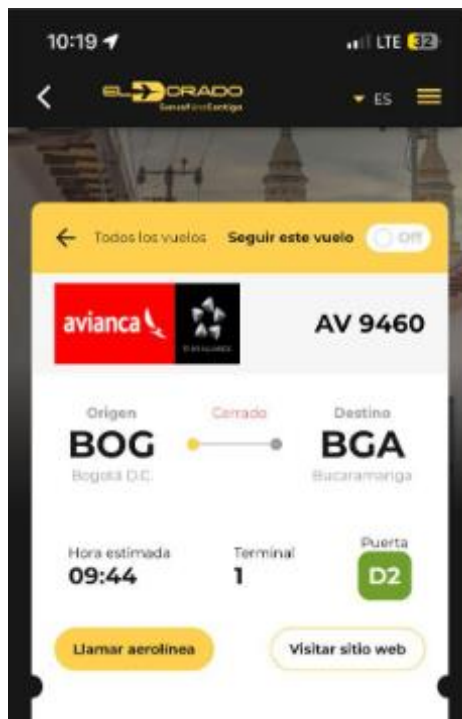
10:19

LTE 32

EL DORADO

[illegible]

ES

Todos los vuelos

Seguir este vuelo

Off

avianca

STAR ALLIANCE

AV 9460

Origen

Cerrado

Destino

BOG

BGA

Bogotá D.C.

Bucaramanga

Hora estimada

09:44

Terminal

1

Puerta

D2

Llamar aerolínea

Visitar sitio web